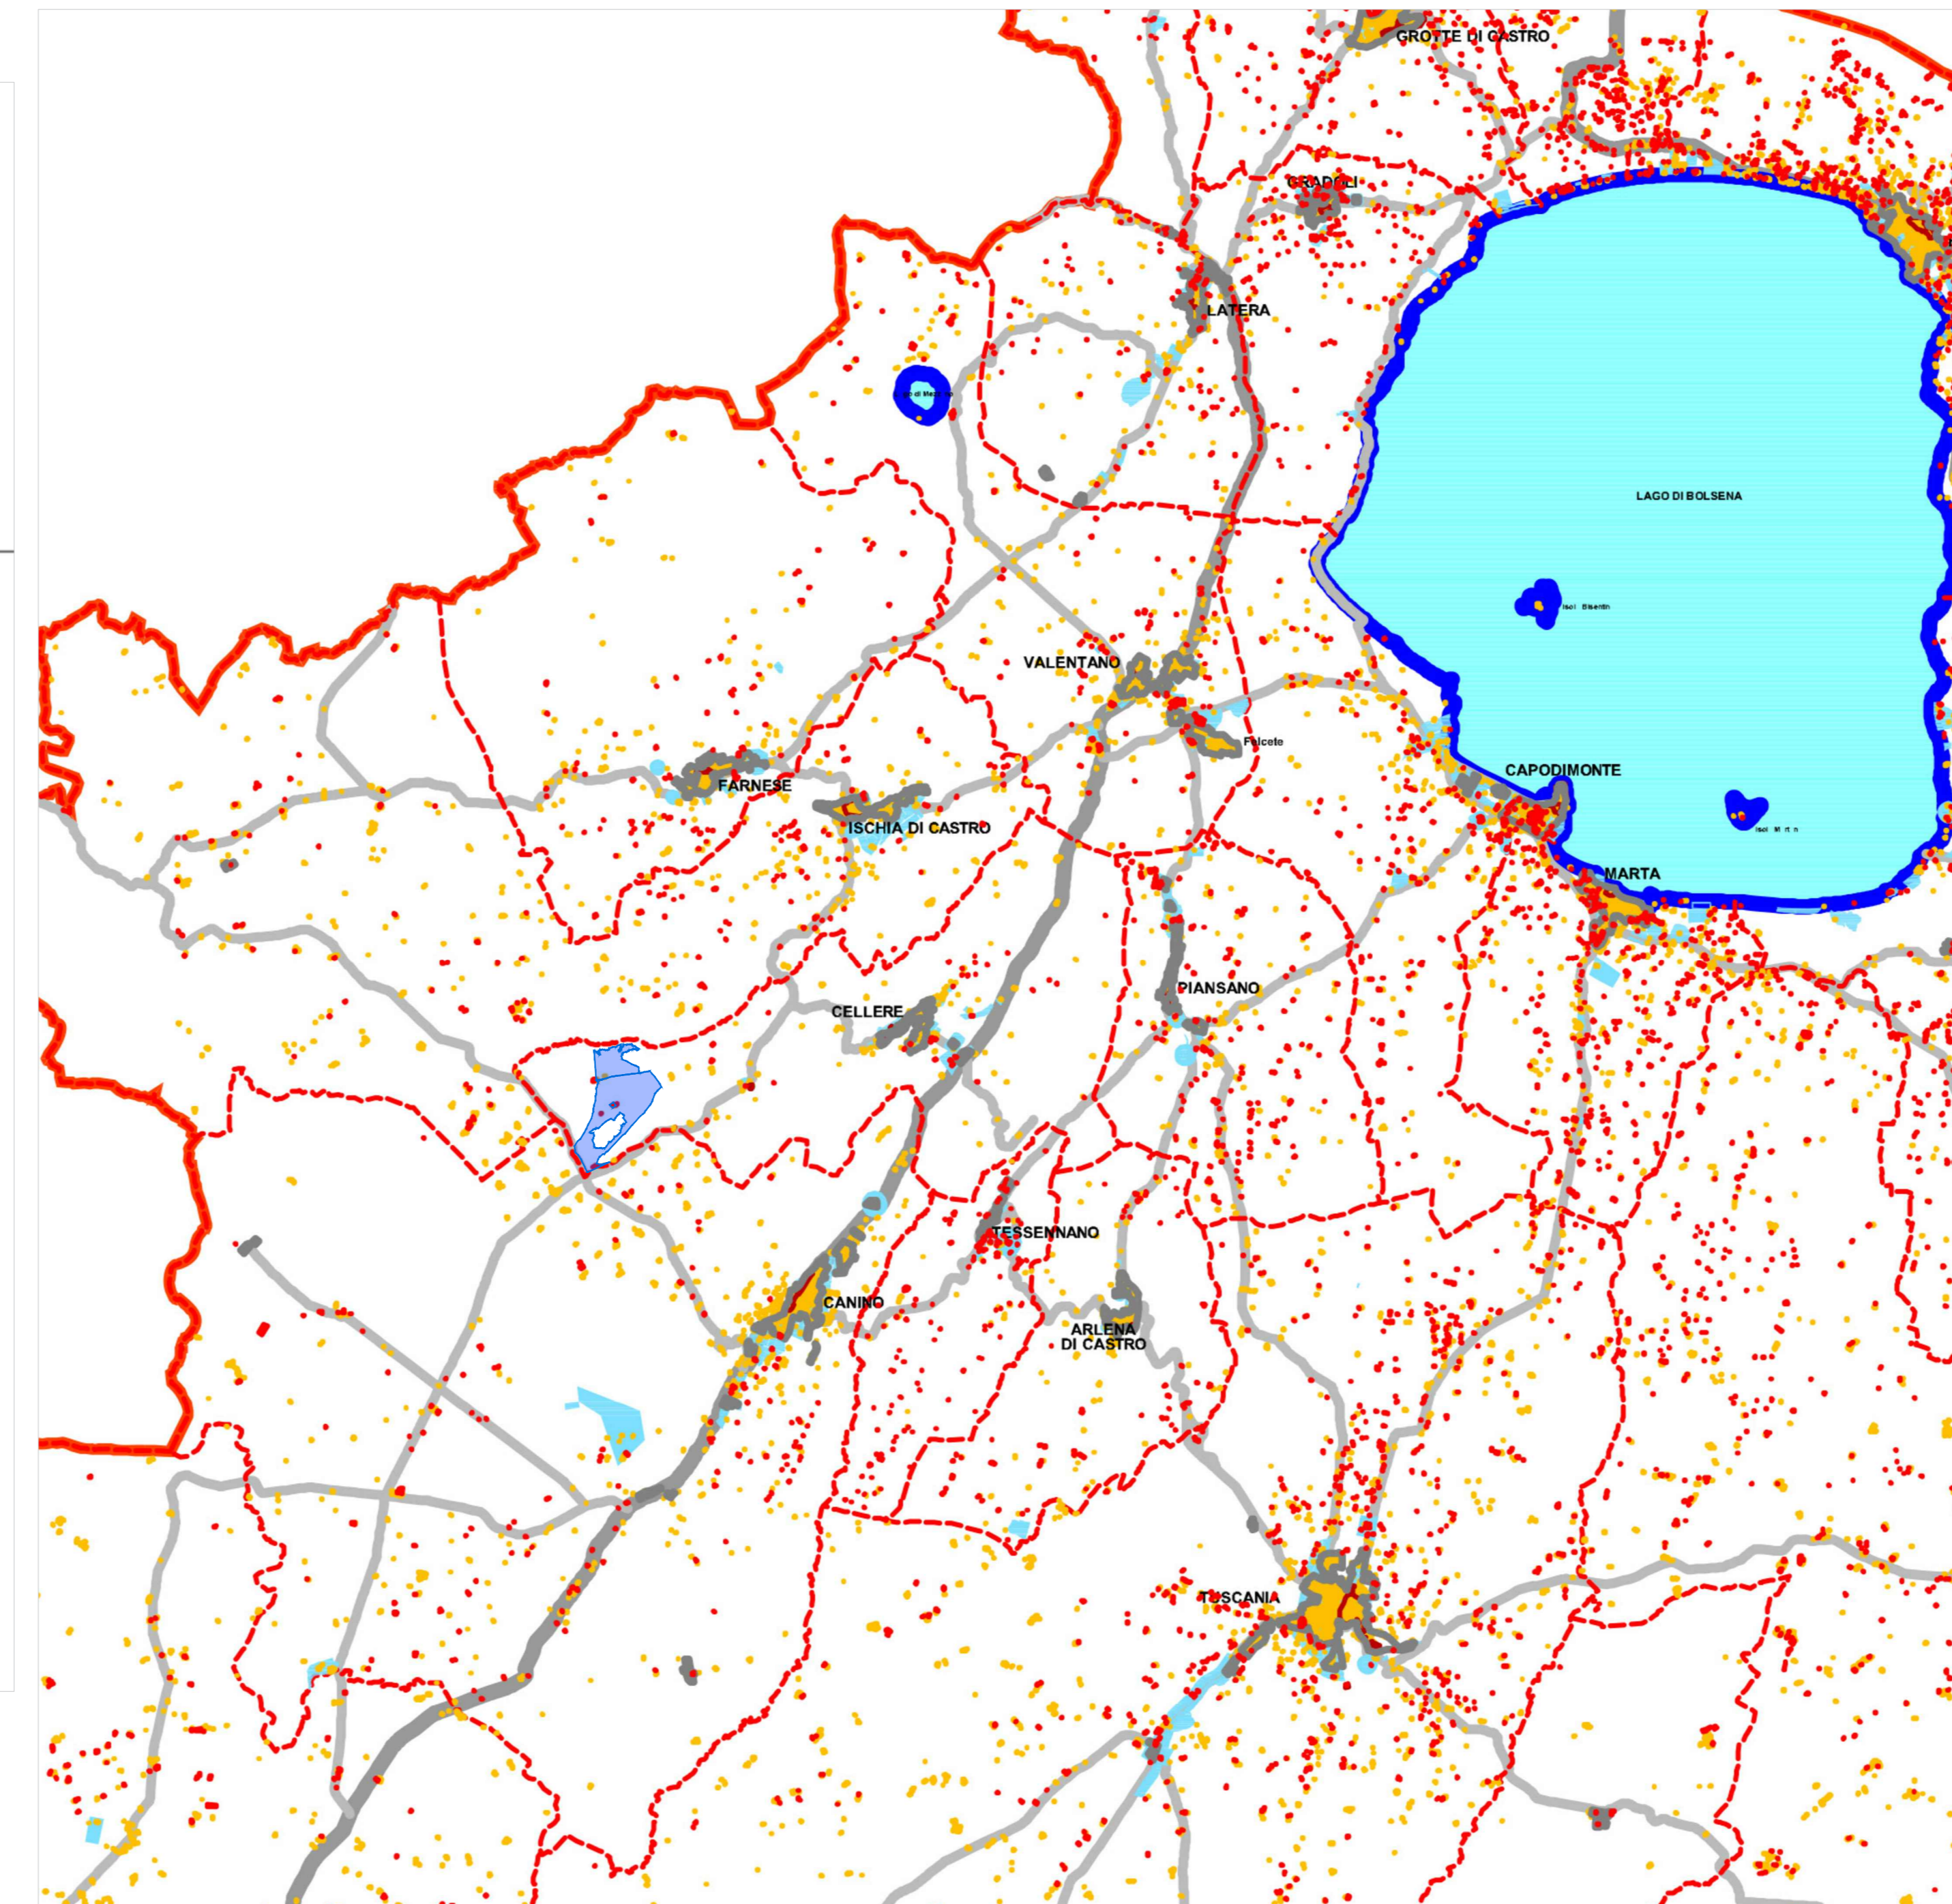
GROTTE DI CASTRO

GRADOLI

LATERA

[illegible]

LAGO DI BOLSENA

Isola Bisentina

VALENTANO

Felcete

FARNESE

CAPODIMONTE

ISCHIA DI CASTRO

Isola Martana

MARTA

PIANSANO

CELLERE

TESSENNANO

CANINO

ARLENA DI CASTRO

TUSCANIA